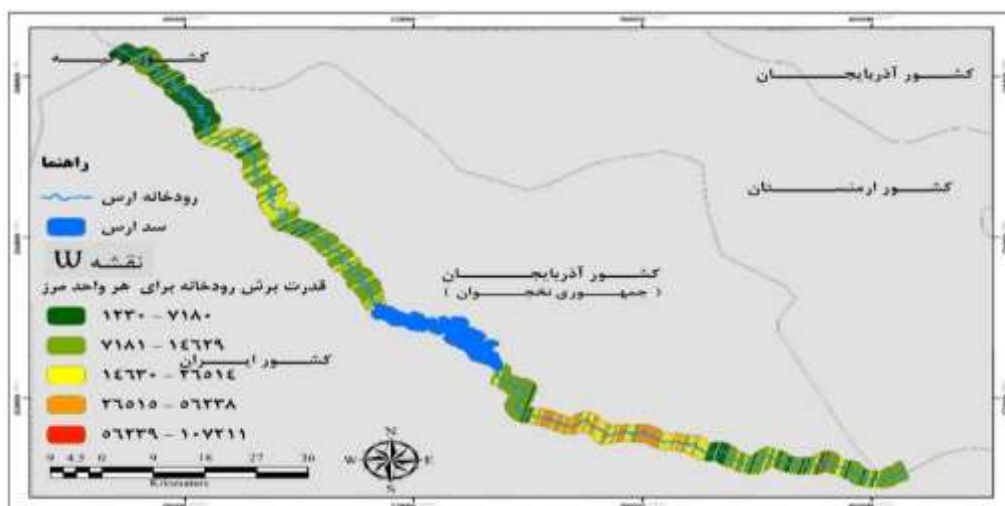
کشور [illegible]

کشور آذربایجان

کشور ارمنستان

راهنما

رودخانه ارس

سد ارس

نقشه W

قدرت برش رودخانه برای هر واحد مرز

۱۲۳۰ - ۷۱۸۰

۷۱۸۱ - ۱۴۶۲۹

۱۴۶۳۰ - ۳۶۵۱۴

۳۶۵۱۵ - ۵۶۲۳۸

۵۶۲۳۹ - ۱۰۷۲۱۱

کشور ایران

کشور آذربایجان
( جمهوری نخجوان )

N
W E
S

9 4.5 0 9 18 27 36
Kilometers